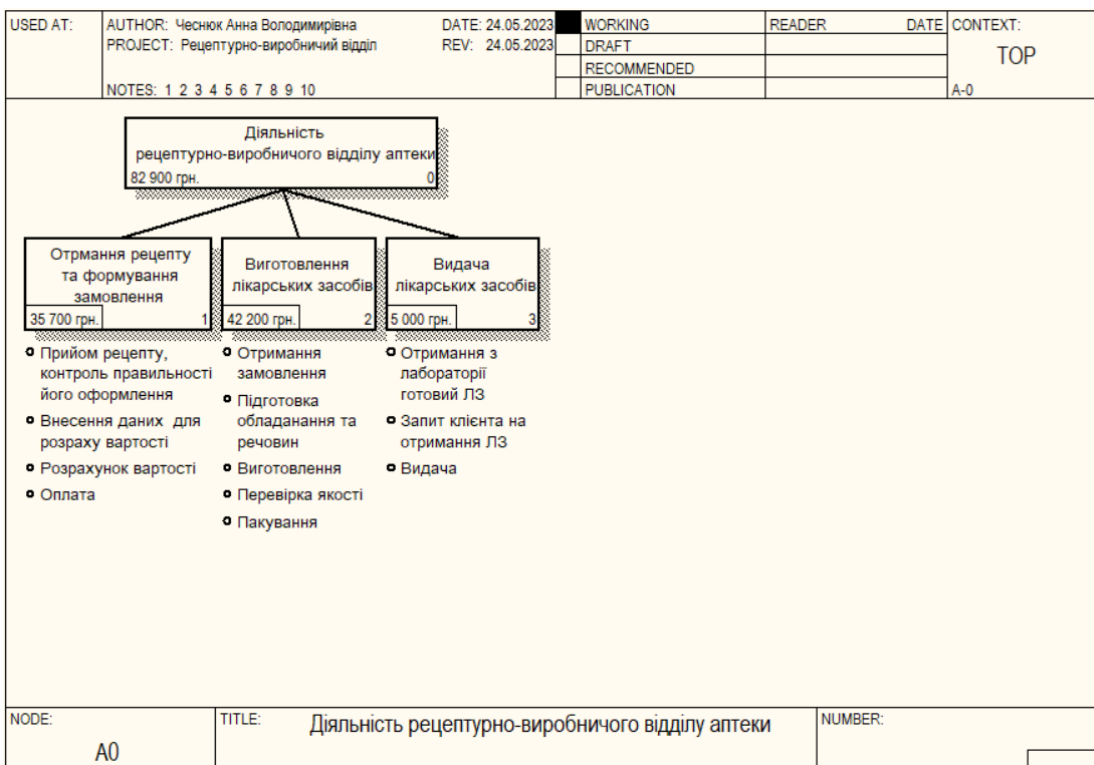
| USED AT: | AUTHOR: Чеснюк Анна Володимирівна PROJECT: Рецептурно-виробничий відділ NOTES: 1 2 3 4 5 6 7 8 9 10 | DATE: 24.05.2023 REV: 24.05.2023 | | WORKING | READER | DATE | CONTEXT: |
|---|---|---|---|---|---|---|---|
| | | | | DRAFT | | | TOP |
| | | | | RECOMMENDED | | | |
| | | | | PUBLICATION | | | A-0 |

Діяльність рецептурно-виробничого відділу аптеки
82 900 грн. 0

Отрмання рецепту та формування замовлення
35 700 грн. 1

Виготовлення лікарських засобів
42 200 грн. 2

Видача лікарських засобів
5 000 грн. 3

- Прийом рецепту, контроль правильності його оформлення
- Внесення даних для розраху вартості
- Розрахунок вартості
- Оплата

- Отримання замовлення
- Підготовка обладанання та речовин
- Виготовлення
- Перевірка якості
- Пакування

- Отримання з лабораторії готовий ЛЗ
- Запит клієнта на отримання ЛЗ
- Видача

| NODE: A0 | TITLE: Діяльність рецептурно-виробничого відділу аптеки | NUMBER: |
|---|---|---|